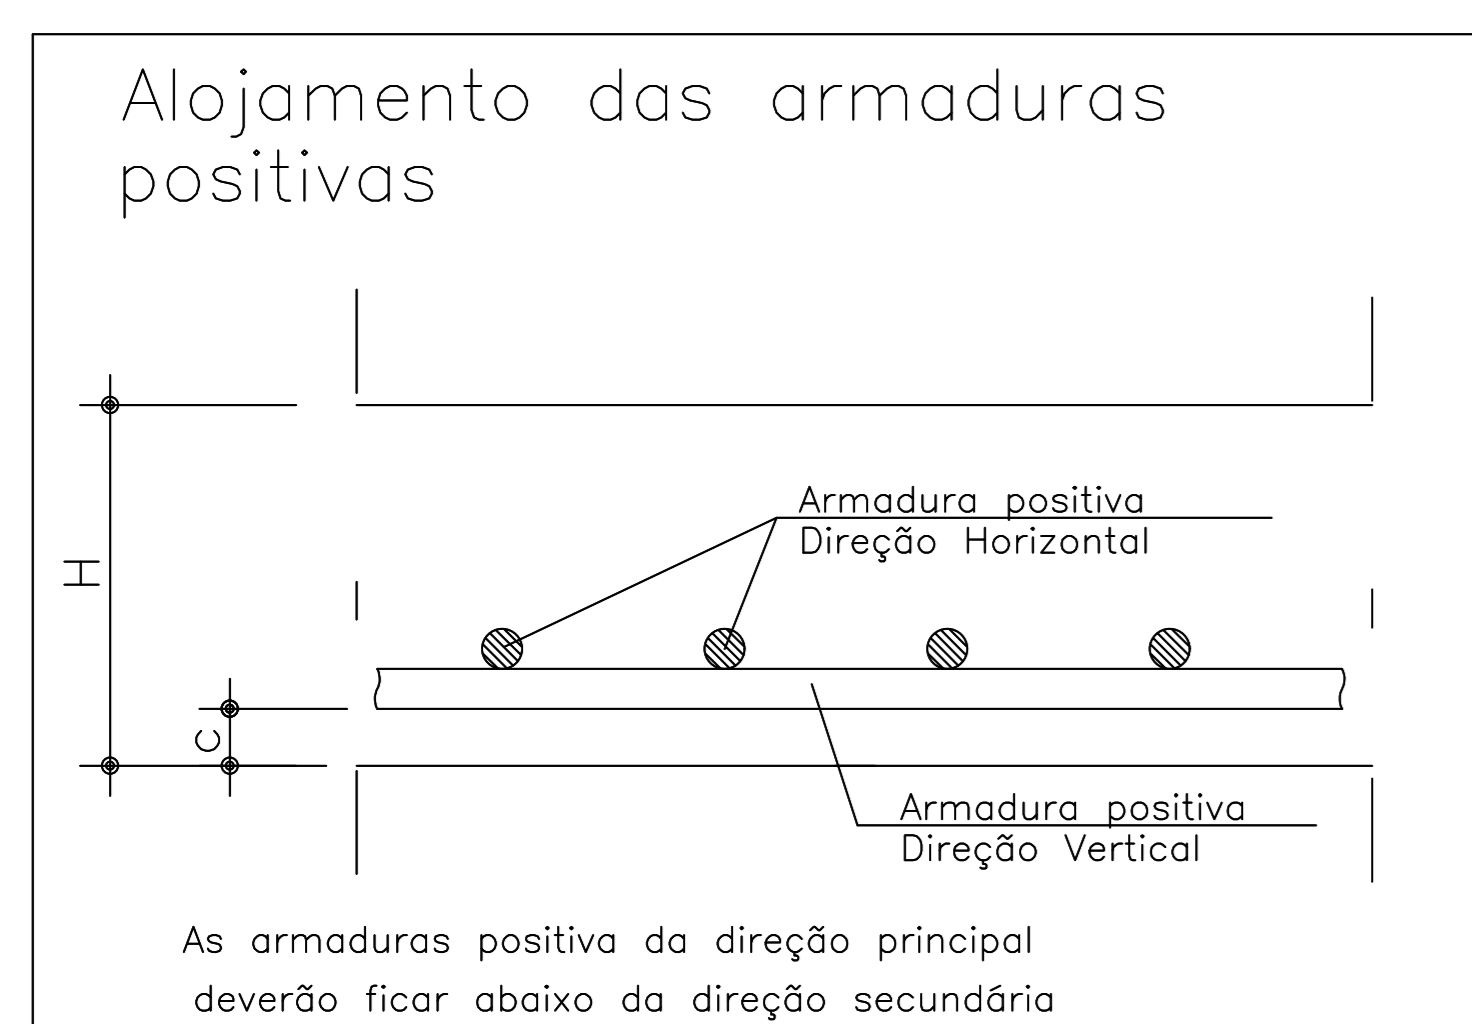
Alojamento das armaduras positivas

Armadura positiva
Direção Horizontal

H

C

Armadura positiva
Direção Vertical

As armaduras positiva da direção principal deverão ficar abaixo da direção secundária